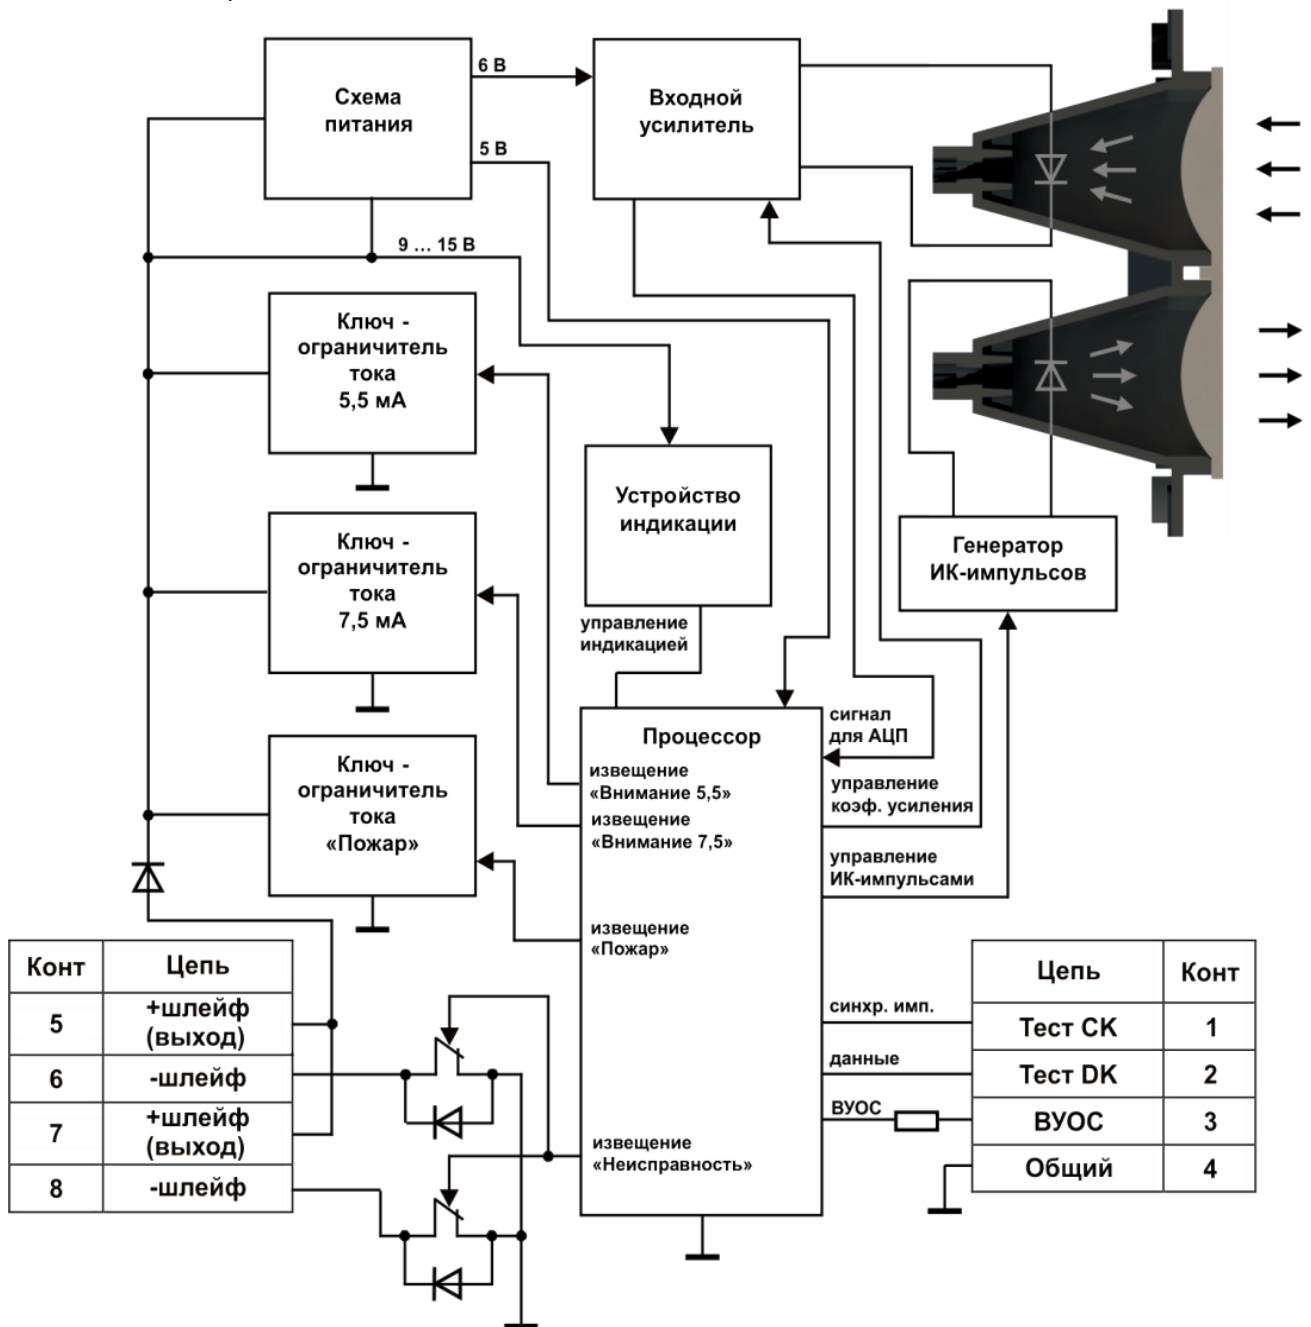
Схема питания

6 В

5 В

9 … 15 В

Входной усилитель

Ключ - ограничитель тока 5,5 мА

Ключ - ограничитель тока 7,5 мА

Ключ - ограничитель тока «Пожар»

Устройство индикации

управление индикацией

Генератор ИК-импульсов

Процессор

сигнал для АЦП

управление коэф. усиления

управление ИК-импульсами

извещение «Внимание 5,5»

извещение «Внимание 7,5»

извещение «Пожар»

извещение «Неисправность»

синхр. имп.

данные

ВУОС

| Конт | Цепь |
|---|---|
| 5 | +шлейф (выход) |
| 6 | -шлейф |
| 7 | +шлейф (выход) |
| 8 | -шлейф |

| Цепь | Конт |
|---|---|
| Тест СК | 1 |
| Тест DK | 2 |
| ВУОС | 3 |
| Общий | 4 |